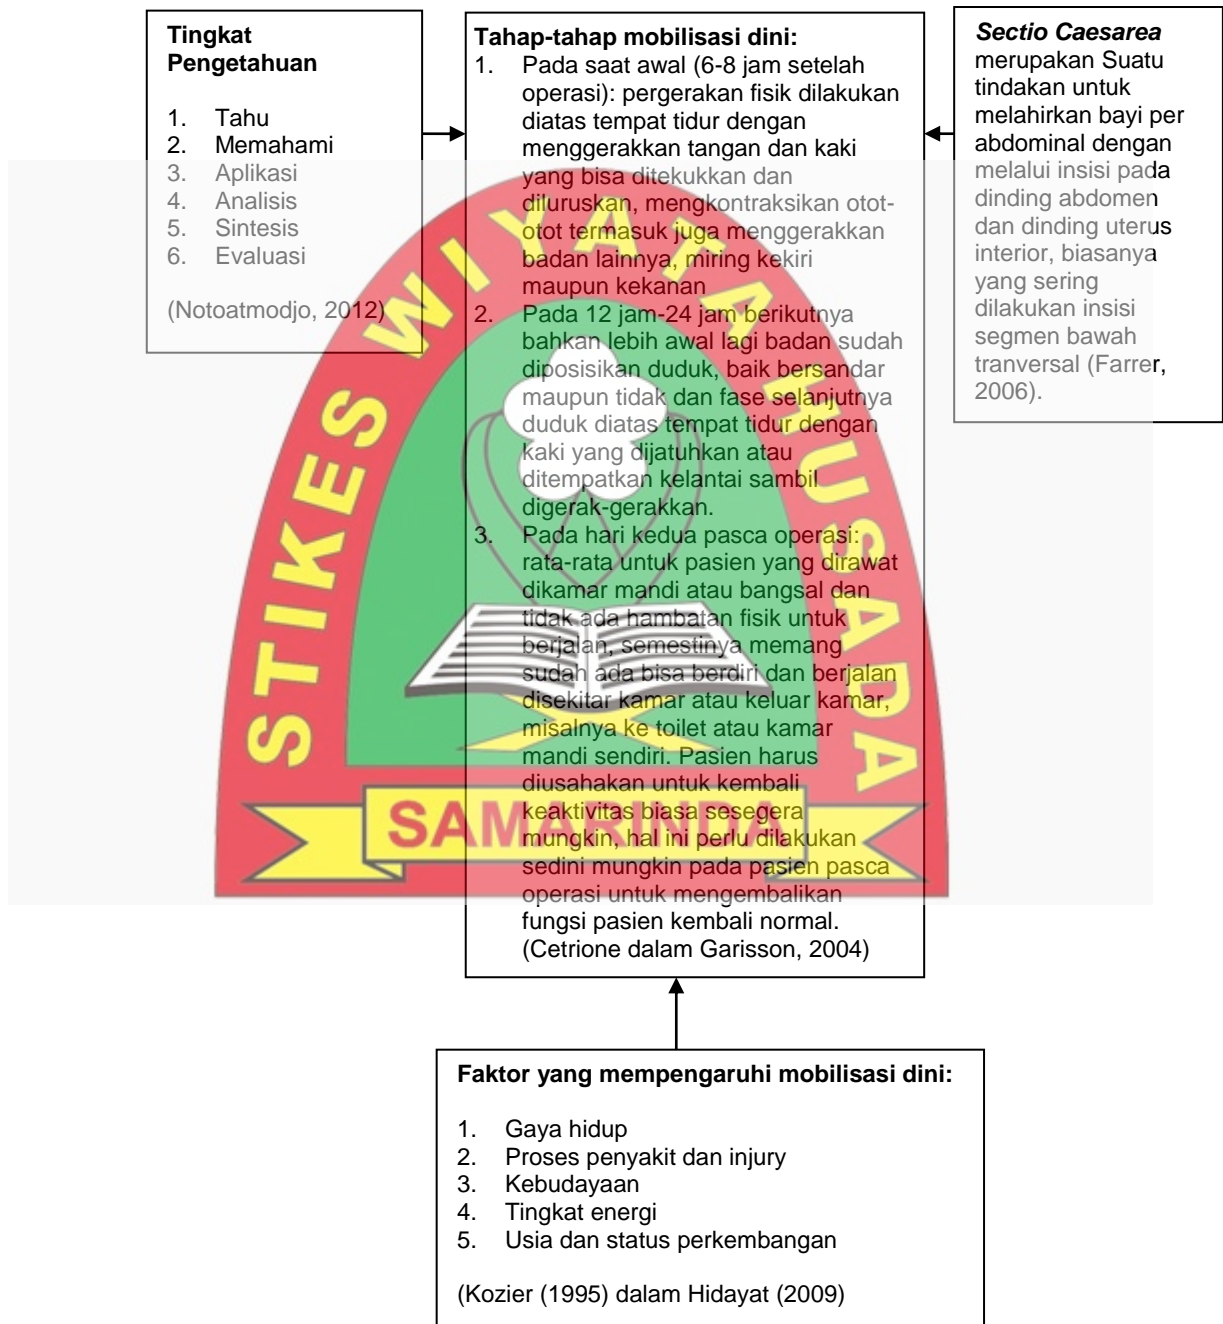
Tingkat Pengetahuan

1. Tahu
2. Memahami
3. Aplikasi
4. Analisis
5. Sintesis
6. Evaluasi

(Notoatmodjo, 2012)

Tahap-tahap mobilisasi dini:
1. Pada saat awal (6-8 jam setelah operasi): pergerakan fisik dilakukan diatas tempat tidur dengan menggerakkan tangan dan kaki yang bisa ditekukkan dan diluruskan, mengkontraksikan otot-otot termasuk juga menggerakkan badan lainnya, miring kekiri maupun kekanan
2. Pada 12 jam-24 jam berikutnya bahkan lebih awal lagi badan sudah diposisikan duduk, baik bersandar maupun tidak dan fase selanjutnya duduk diatas tempat tidur dengan kaki yang dijatuhkan atau ditempatkan kelantai sambil digerak-gerakkan.
3. Pada hari kedua pasca operasi: rata-rata untuk pasien yang dirawat dikamar mandi atau bangsal dan tidak ada hambatan fisik untuk berjalan, semestinya memang sudah ada bisa berdiri dan berjalan disekitar kamar atau keluar kamar, misalnya ke toilet atau kamar mandi sendiri. Pasien harus diusahakan untuk kembali keaktivitas biasa sesegera mungkin, hal ini perlu dilakukan sedini mungkin pada pasien pasca operasi untuk mengembalikan fungsi pasien kembali normal. (Cetrione dalam Garisson, 2004)

Sectio Caesarea merupakan Suatu tindakan untuk melahirkan bayi per abdominal dengan melalui insisi pada dinding abdomen dan dinding uterus interior, biasanya yang sering dilakukan insisi segmen bawah tranversal (Farrer, 2006).

STIKES WIYATA HUSADA SAMARINDA

Faktor yang mempengaruhi mobilisasi dini:

1. Gaya hidup
2. Proses penyakit dan injury
3. Kebudayaan
4. Tingkat energi
5. Usia dan status perkembangan

(Kozier (1995) dalam Hidayat (2009)